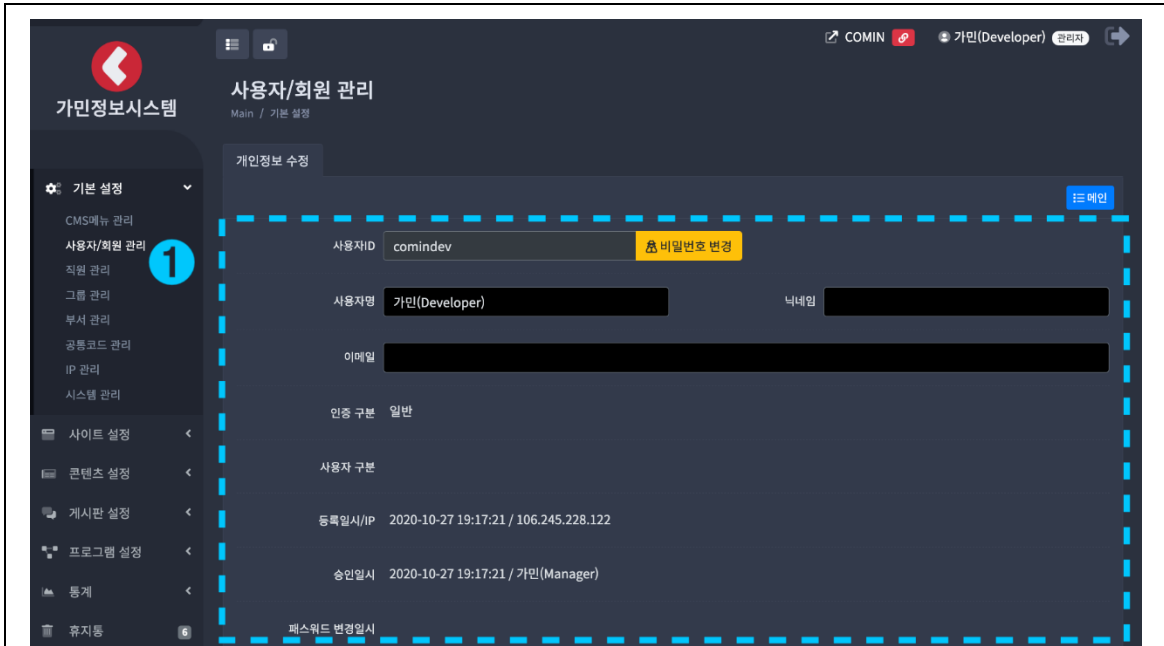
가민정보시스템

COMIN
가민(Developer) 관리자

사용자/회원 관리
Main / 기본 설정

기본 설정
CMS메뉴 관리
사용자/회원 관리
1
직원 관리
그룹 관리
부서 관리
공통코드 관리
IP 관리
시스템 관리
사이트 설정
콘텐츠 설정
게시판 설정
프로그램 설정
통계
휴지통 6

개인정보 수정

메인

사용자ID comindev 비밀번호 변경

사용자명 가민(Developer)

닉네임

이메일

인증 구분 일반

사용자 구분

등록일시/IP 2020-10-27 19:17:21 / 106.245.228.122

승인일시 2020-10-27 19:17:21 / 가민(Manager)

패스워드 변경일시